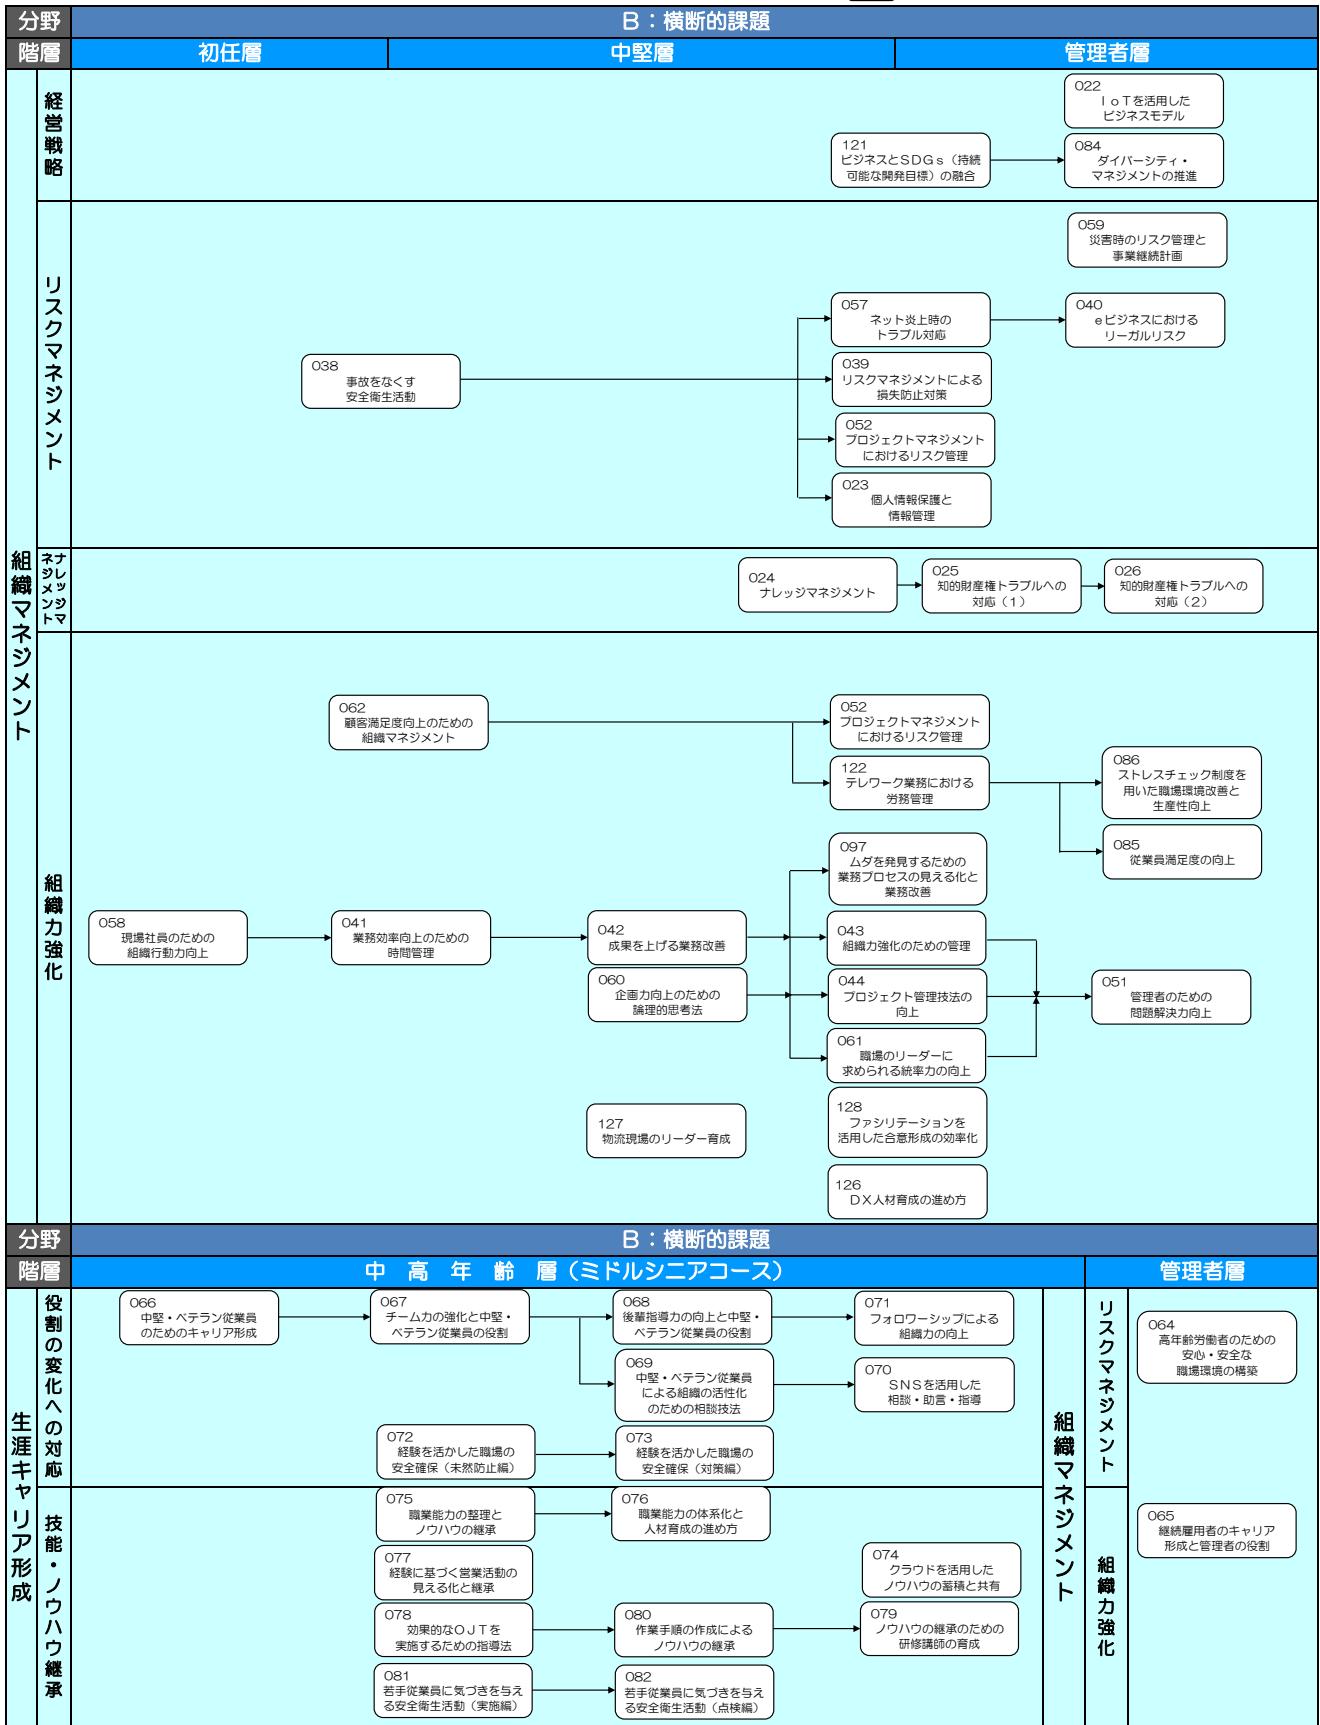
| 分野 | B：横断的課題 | | |
|---|---|---|---|
| 階層 | 初任層 | 中堅層 | 管理者層 |

組織マネジメント

経営戦略

022
ＩｏＴを活用した
ビジネスモデル

121
ビジネスとＳＤＧｓ（持続可能な開発目標）の融合

084
ダイバーシティ・
マネジメントの推進

リスクマネジメント

059
災害時のリスク管理と
事業継続計画

057
ネット炎上時の
トラブル対応

040
ｅビジネスにおける
リーガルリスク

038
事故をなくす
安全衛生活動

039
リスクマネジメントによる
損失防止対策

052
プロジェクトマネジメント
におけるリスク管理

023
個人情報保護と
情報管理

ナレッジマネジメント

024
ナレッジマネジメント

025
知的財産権トラブルへの
対応（１）

026
知的財産権トラブルへの
対応（２）

組織力強化

062
顧客満足度向上のための
組織マネジメント

052
プロジェクトマネジメント
におけるリスク管理

122
テレワーク業務における
労務管理

086
ストレスチェック制度を
用いた職場環境改善と
生産性向上

085
従業員満足度の向上

097
ムダを発見するための
業務プロセスの見える化と
業務改善

058
現場社員のための
組織行動力向上

041
業務効率向上のための
時間管理

042
成果を上げる業務改善

043
組織力強化のための管理

060
企画力向上のための
論理的思考法

044
プロジェクト管理技法の
向上

051
管理者のための
問題解決力向上

061
職場のリーダーに
求められる統率力の向上

128
ファシリテーションを
活用した合意形成の効率化

127
物流現場のリーダー育成

126
ＤＸ人材育成の進め方

| 分野 | B：横断的課題 | |
|---|---|---|
| 階層 | 中　高　年　齢　層（ミドルシニアコース） | 管理者層 |

生涯キャリア形成

役割の変化への対応

066
中堅・ベテラン従業員
のためのキャリア形成

067
チーム力の強化と中堅・
ベテラン従業員の役割

068
後輩指導力の向上と中堅・
ベテラン従業員の役割

071
フォロワーシップによる
組織力の向上

069
中堅・ベテラン従業員
による組織の活性化
のための相談技法

070
ＳＮＳを活用した
相談・助言・指導

072
経験を活かした職場の
安全確保（未然防止編）

073
経験を活かした職場の
安全確保（対策編）

技能・ノウハウ継承

075
職業能力の整理と
ノウハウの継承

076
職業能力の体系化と
人材育成の進め方

077
経験に基づく営業活動の
見える化と継承

074
クラウドを活用した
ノウハウの蓄積と共有

078
効果的なＯＪＴを
実施するための指導法

080
作業手順の作成による
ノウハウの継承

079
ノウハウの継承のための
研修講師の育成

081
若手従業員に気づきを与える安全衛生活動（実施編）

082
若手従業員に気づきを与える安全衛生活動（点検編）

組織マネジメント

リスクマネジメント

064
高年齢労働者のための
安心・安全な
職場環境の構築

組織力強化

065
継続雇用者のキャリア
形成と管理者の役割